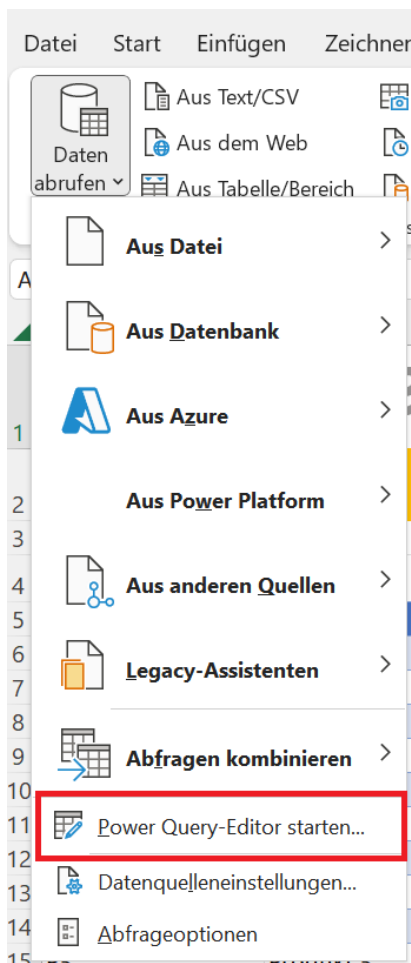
Datei Start Einfügen Zeichnen

Daten abrufen

Aus Text/CSV
Aus dem Web
Aus Tabelle/Bereich

Aus Datei
Aus Datenbank
Aus Azure
Aus Power Platform
Aus anderen Quellen
Legacy-Assistenten
Abfragen kombinieren
Power Query-Editor starten...
Datenquelleneinstellungen...
Abfrageoptionen

A
1
2
3
4
5
6
7
8
9
10
11
12
13
14
15